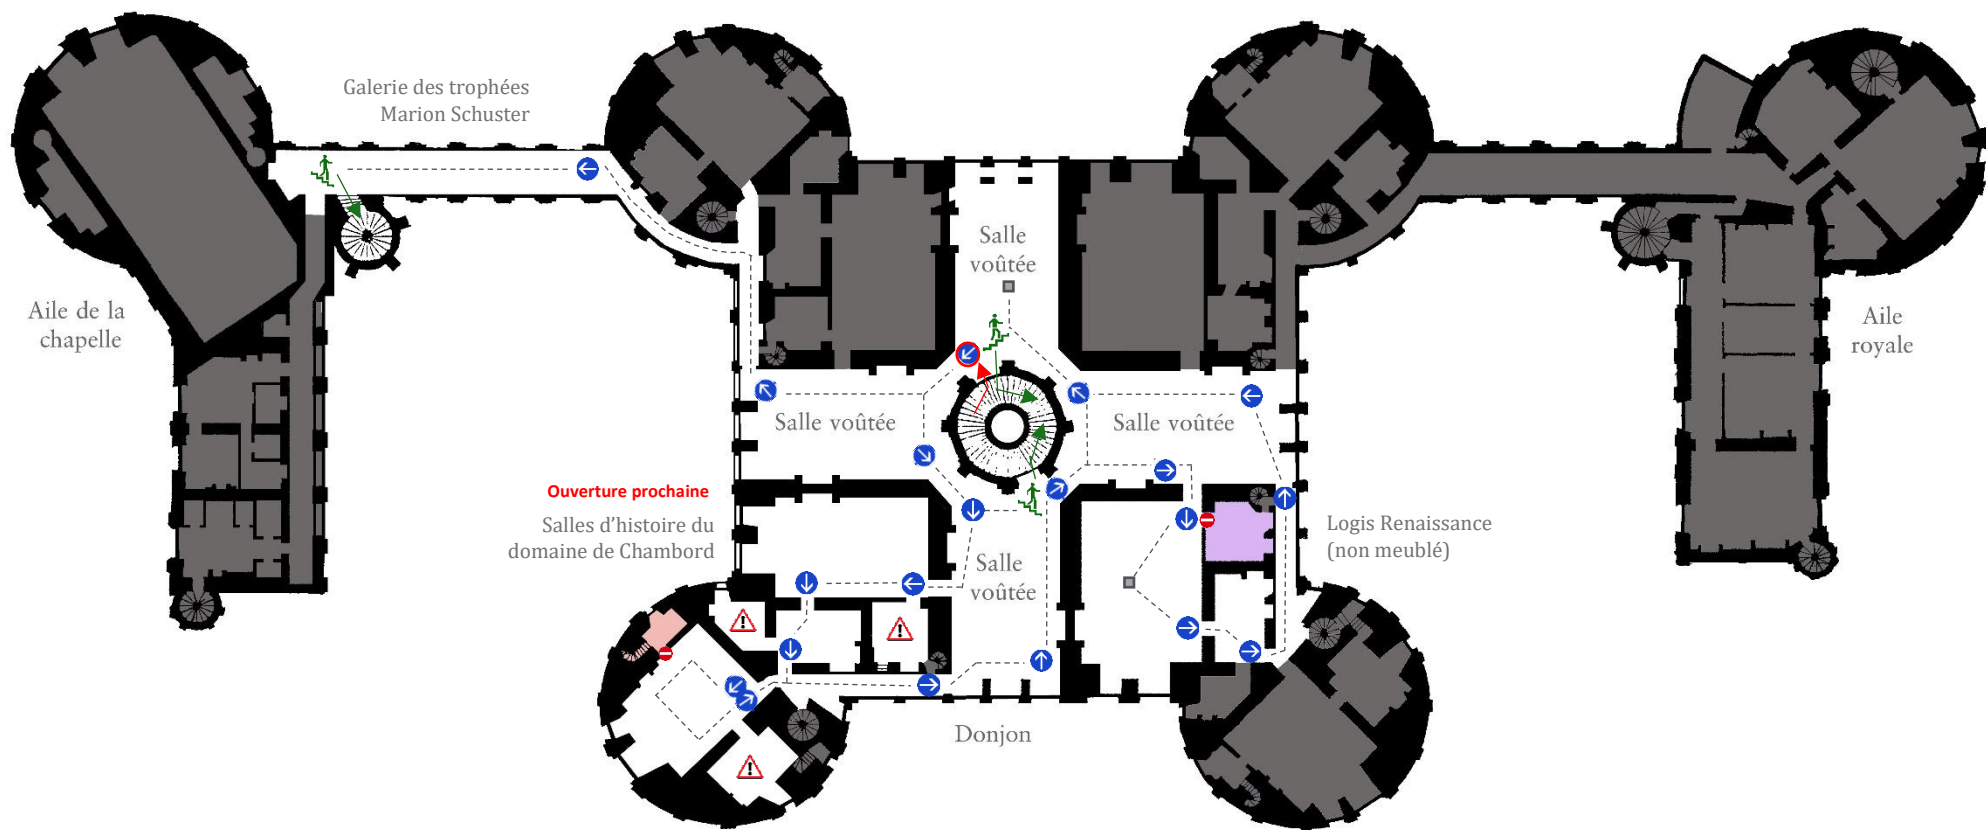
Galerie des trophées
Marion Schuster

Aile de la chapelle

Salle voûtée

Salle voûtée

Salle voûtée

Aile royale

Ouverture prochaine

Salles d'histoire du domaine de Chambord

Salle voûtée

Logis Renaissance
(non meublé)

Donjon